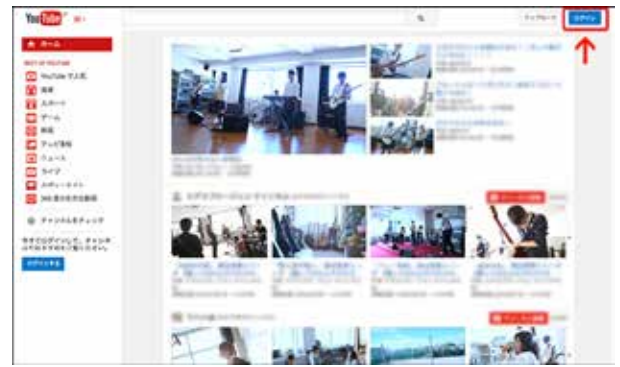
YouTube JP

アップロード ログイン

ホーム

BEST OF YOUTUBE

YouTube で人気

音楽

スポーツ

ゲーム

映画

テレビ番組

ニュース

ライブ

スポットライト

360 度の全天球動画

チャンネルをチェック

今すぐログインして、チャンネルやおすすめを表示しましょう。

ログインする

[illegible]

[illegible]

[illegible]